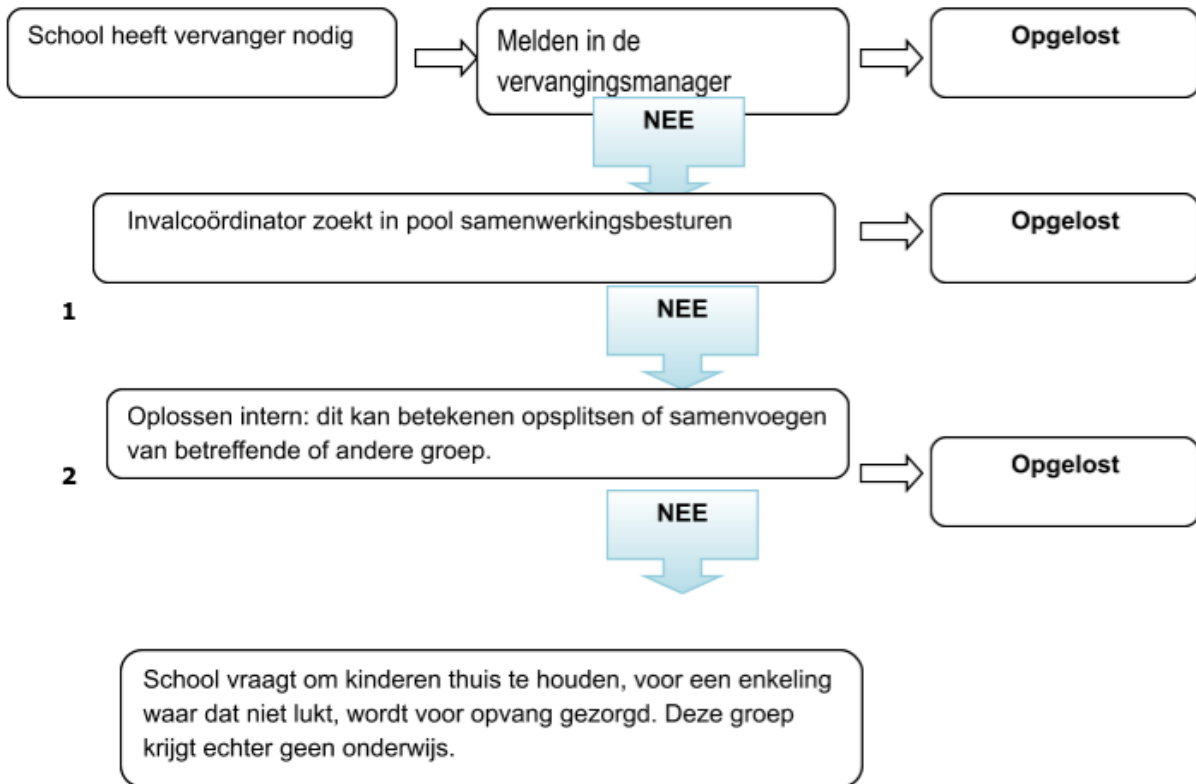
School heeft vervanger nodig

Melden in de vervangingsmanager

Opgelost

NEE

Invalcoördinator zoekt in pool samenwerkingsbesturen

Opgelost

1

NEE

Oplossen intern: dit kan betekenen opsplitsen of samenvoegen van betreffende of andere groep.

2

Opgelost

NEE

School vraagt om kinderen thuis te houden, voor een enkeling waar dat niet lukt, wordt voor opvang gezorgd. Deze groep krijgt echter geen onderwijs.